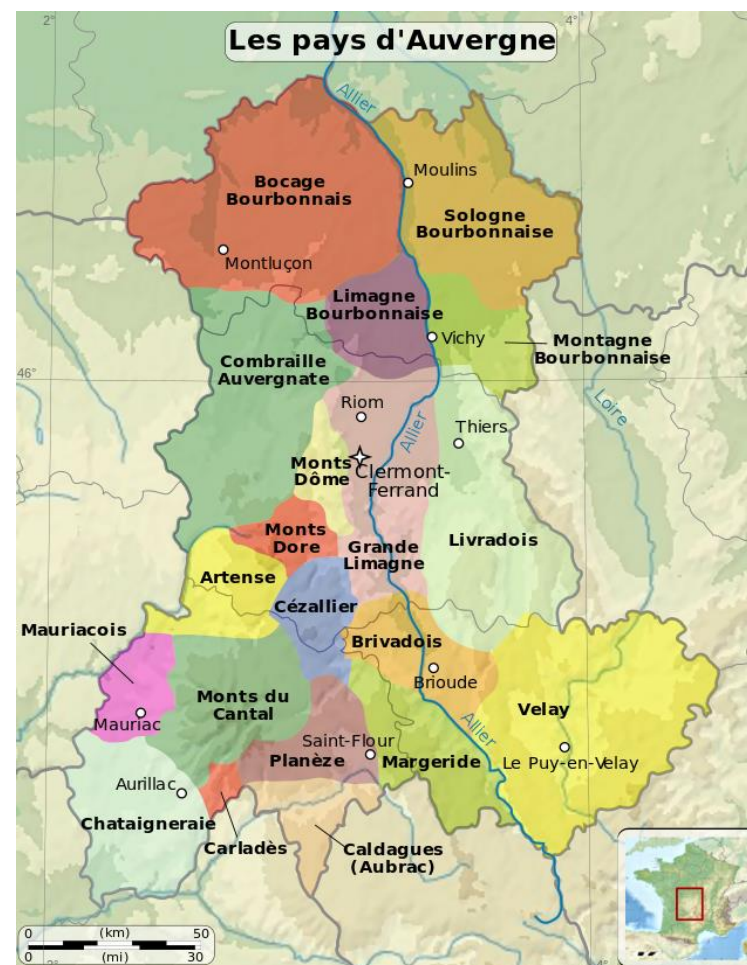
Les pays d'Auvergne

2°
4°
46°

Allier
Moulins
Bocage Bourbonnais
Sologne Bourbonnaise
Montluçon
Limagne Bourbonnaise
Vichy
Montagne Bourbonnaise
Combraille Auvergnate
Loire
Riom
Thiers
Allier
Monts Dôme
Clermont-Ferrand
Livradois
Monts Dore
Grande Limagne
Artense
Cézallier
Mauriacois
Brivadois
Brioude
Monts du Cantal
Allier
Velay
Mauriac
Saint-Flour
Planèze
Margeride
Le Puy-en-Velay
Aurillac
Chataigneraie
Carladès
Caldagues (Aubrac)

0 (km) 50
0 (mi) 30